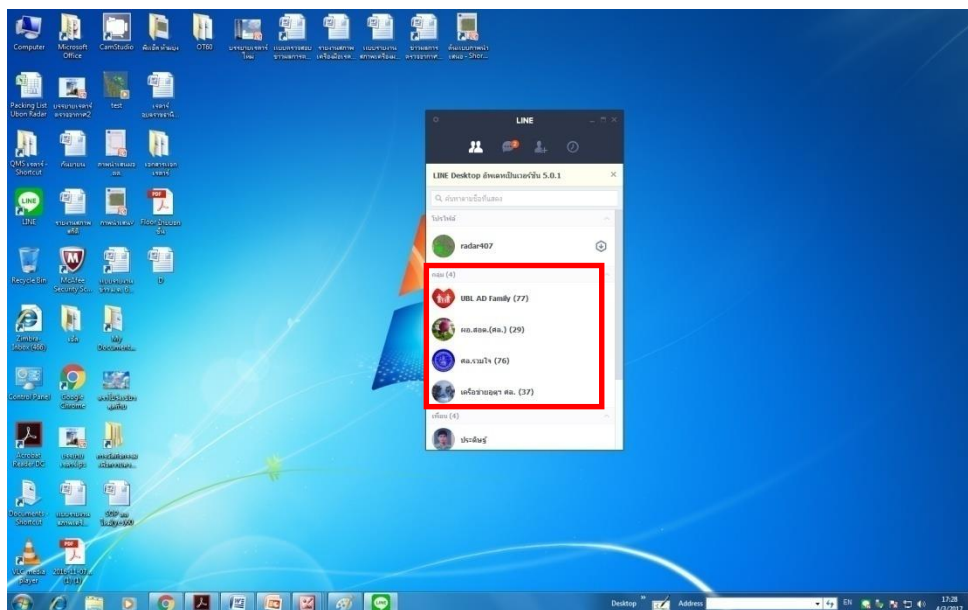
Computer
Microsoft Office
CamStudio
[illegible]
OT60
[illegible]
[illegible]
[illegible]
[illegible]
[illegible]
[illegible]

Packing List Ubon Radar
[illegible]
test
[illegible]

QMS เจอาร์ - Shortcut
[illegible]
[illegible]
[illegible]

LINE
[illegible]
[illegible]
Floor Division

Recycle Bin
McAfee Security Sc...
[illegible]
ID

Zimbra Inbox (460)
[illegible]
My Documents

Control Panel
Google Chrome
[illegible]

Acrobat Reader DC
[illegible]
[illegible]

Documents - Shortcut
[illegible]
SOP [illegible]

VLC media player
2016-11-07 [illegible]

LINE

LINE Desktop อัพเดทเป็นเวอร์ชัน 5.0.1
ค้นหาตามชื่อที่แสดง
โปรไฟล์
radar407
กลุ่ม (4)
UBL AD Family (77)
ผอ.สอต.(ศล.) (29)
ศล.รวมใจ (76)
เครือข่ายอุตุฯ ศล. (37)
เพื่อน (4)
ประดิษฐ์

Desktop
Address
EN
17:28
4/3/2017